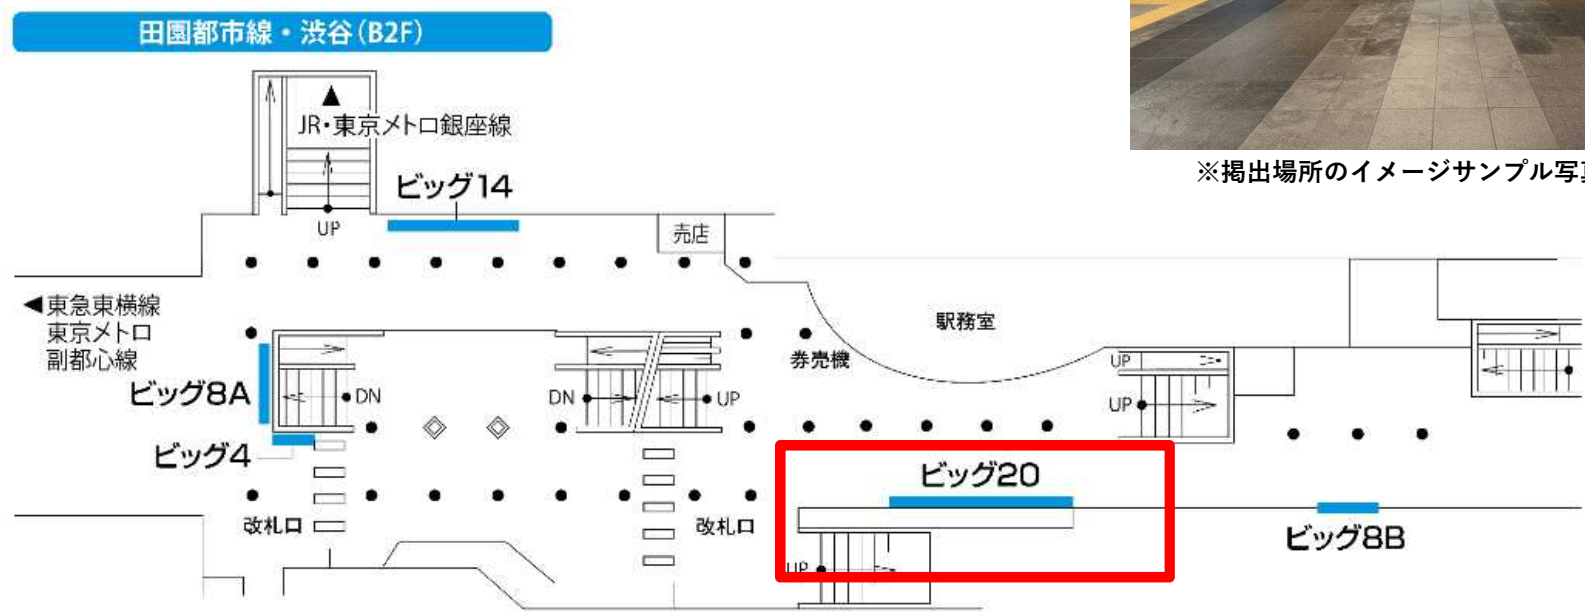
田園都市線・渋谷(B2F)

▲
JR・東京メトロ銀座線

ビッグ14

UP

売店

※掲出場所のイメージサンプル写

◀東急東横線
東京メトロ
副都心線

駅務室

券売機

ビッグ8A

DN

DN

UP

UP

UP

ビッグ4

ビッグ20

改札口

改札口

ビッグ8B

UP